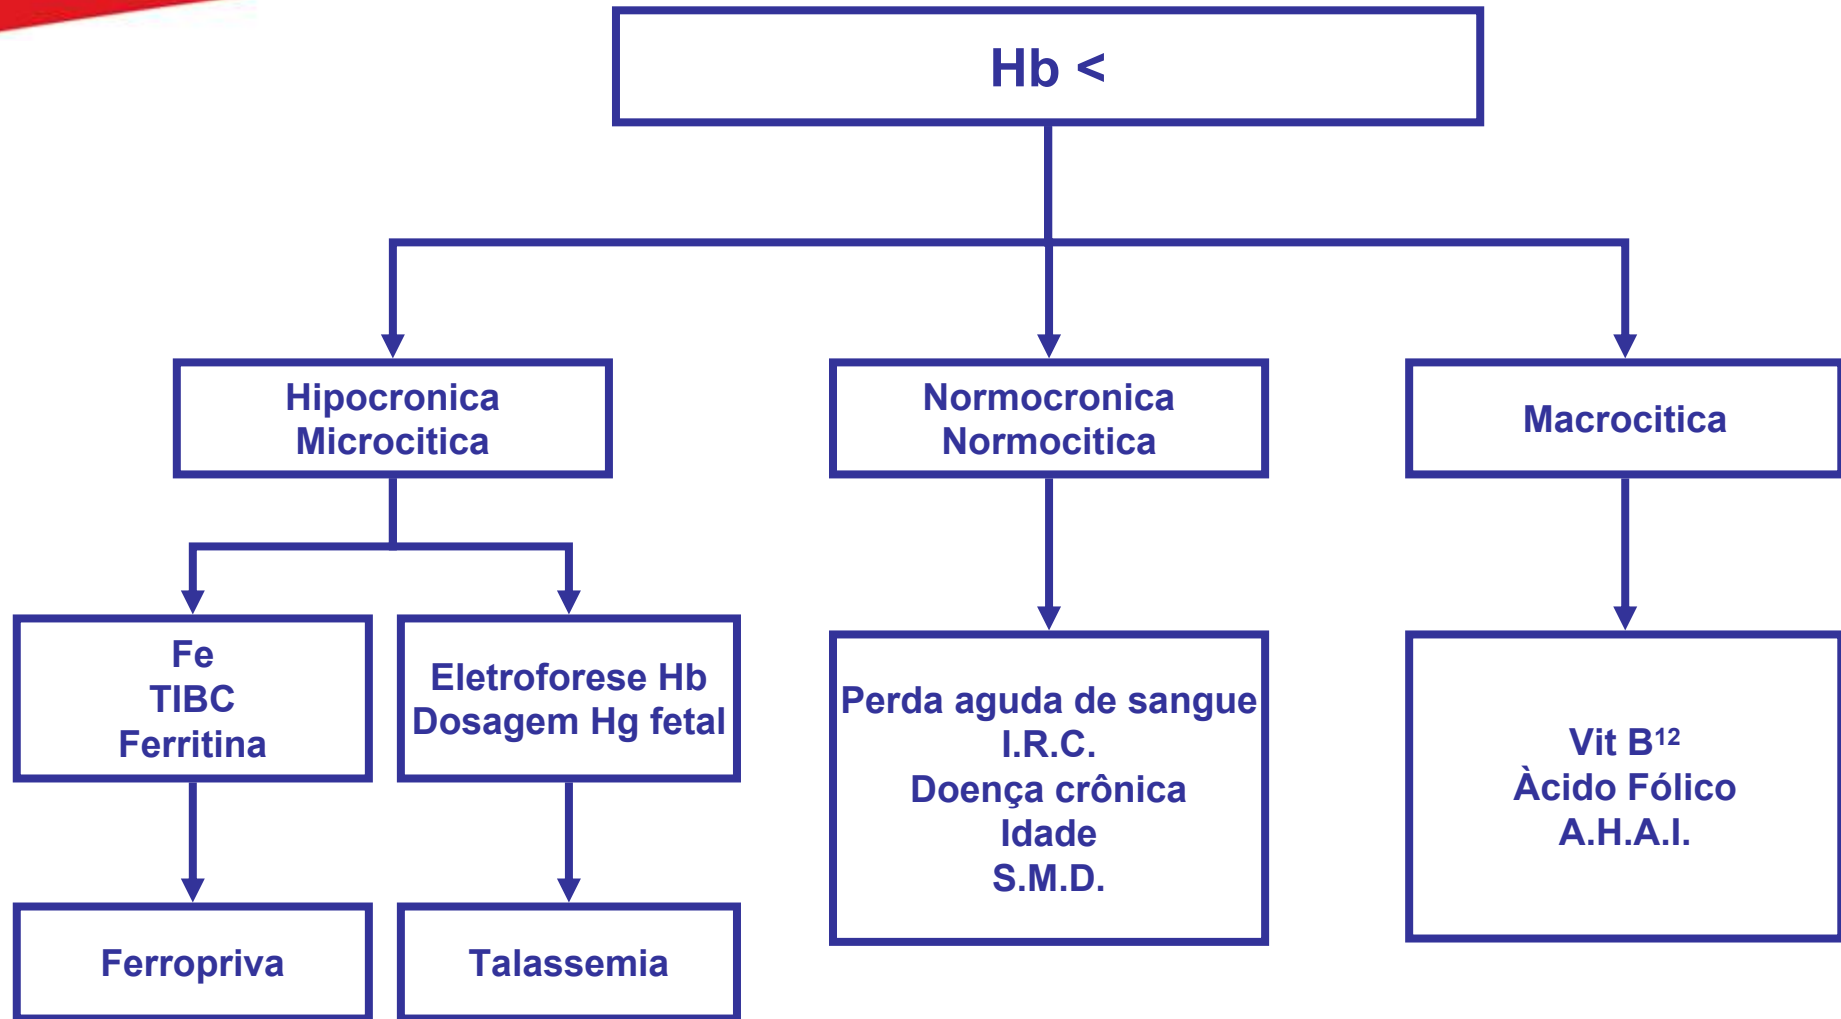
Hb <

Hipocronica
Microcitica

Normocronica
Normocitica

Macrocitica

Fe
TIBC
Ferritina

Eletroforese Hb
Dosagem Hg fetal

Perda aguda de sangue
I.R.C.
Doença crônica
Idade
S.M.D.

Vit $B^{12}$
Àcido Fólico
A.H.A.I.

Ferropriva

Talassemia